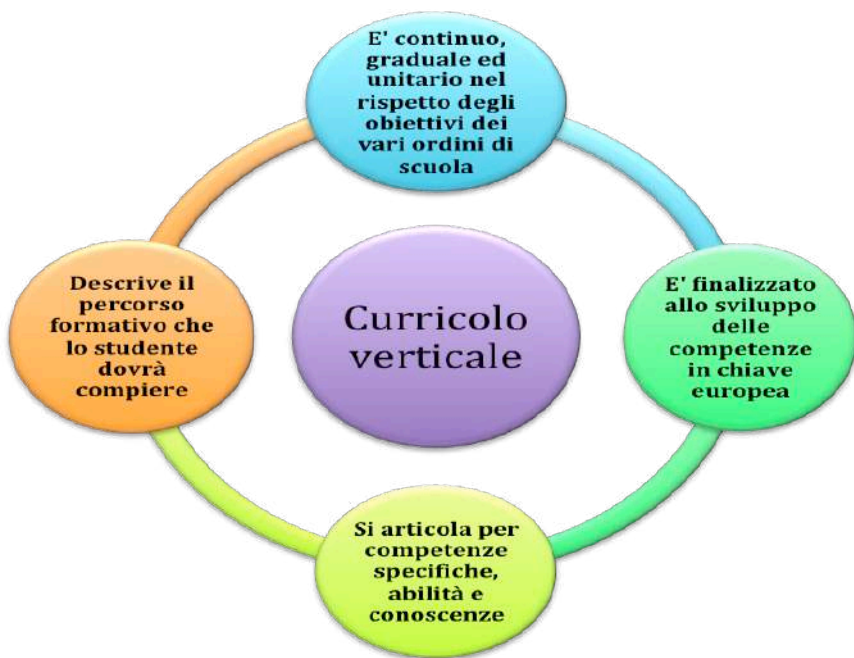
E' continuo, graduale ed unitario nel rispetto degli obiettivi dei vari ordini di scuola

Descrive il percorso formativo che lo studente dovrà compiere

Curricolo verticale

E' finalizzato allo sviluppo delle competenze in chiave europea

Si articola per competenze specifiche, abilità e conoscenze